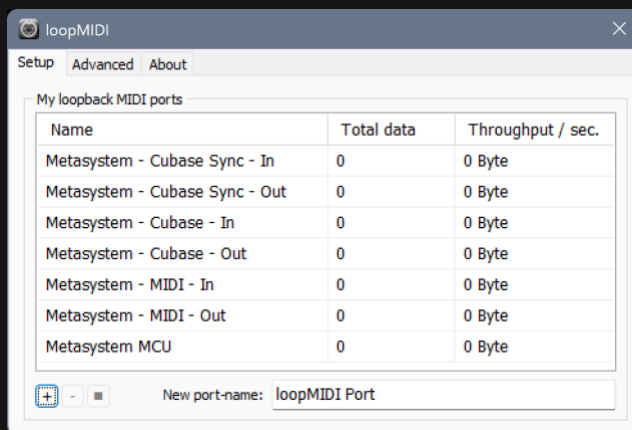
loopMIDI

Setup Advanced About

My loopback MIDI ports

| Name | Total data | Throughput / sec. |
|---|---|---|
| Metasystem - Cubase Sync - In | 0 | 0 Byte |
| Metasystem - Cubase Sync - Out | 0 | 0 Byte |
| Metasystem - Cubase - In | 0 | 0 Byte |
| Metasystem - Cubase - Out | 0 | 0 Byte |
| Metasystem - MIDI - In | 0 | 0 Byte |
| Metasystem - MIDI - Out | 0 | 0 Byte |
| Metasystem MCU | 0 | 0 Byte |

+ - ■ New port-name: loopMIDI Port